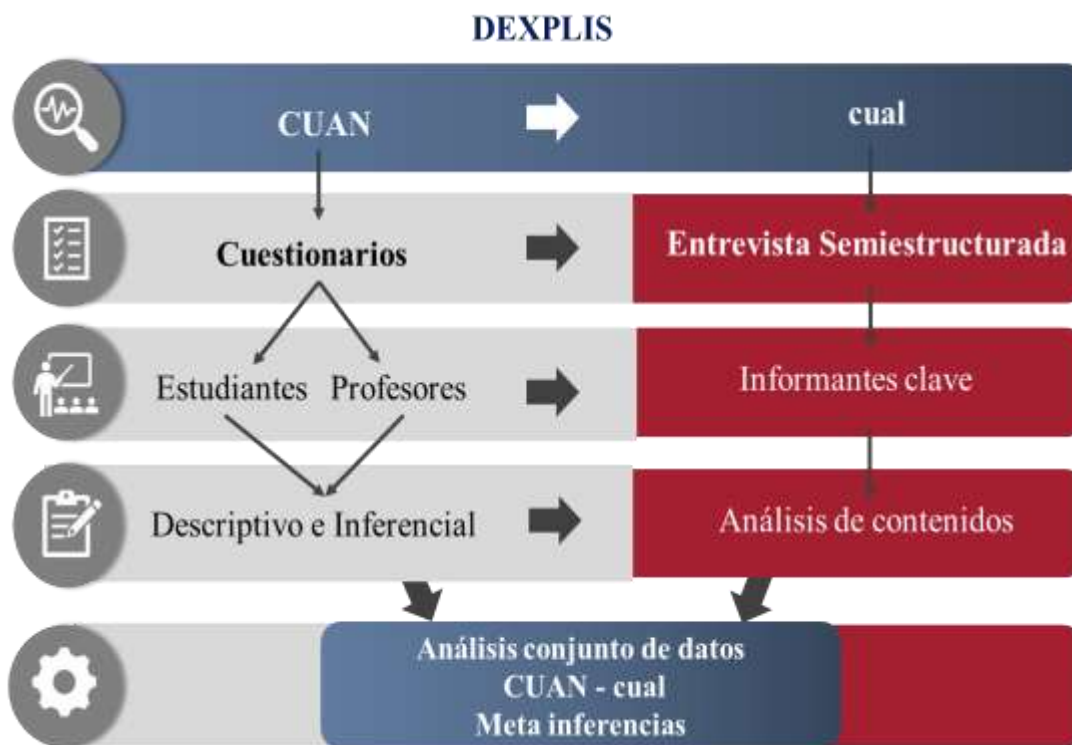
DEXPLIS

CUAN

cual

Cuestionarios

Entrevista Semiestructurada

Estudiantes Profesores

Informantes clave

Descriptivo e Inferencial

Análisis de contenidos

Análisis conjunto de datos
CUAN - cual
Meta inferencias